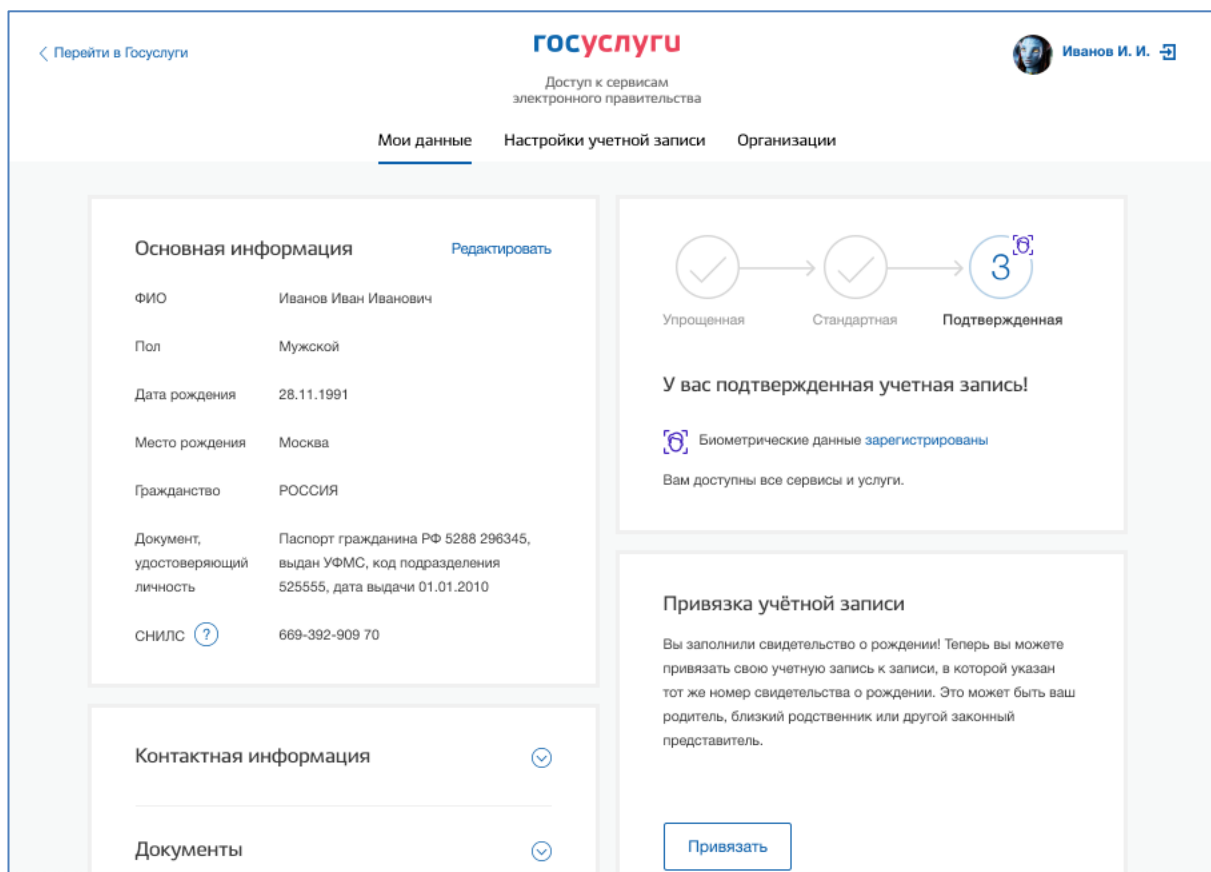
Перейти в Госуслуги

госуслуги

Доступ к сервисам электронного правительства

Иванов И. И.

Мои данные Настройки учетной записи Организации

Основная информация Редактировать

| | |
|---|---|
| ФИО | Иванов Иван Иванович |
| Пол | Мужской |
| Дата рождения | 28.11.1991 |
| Место рождения | Москва |
| Гражданство | РОССИЯ |
| Документ, удостоверяющий личность | Паспорт гражданина РФ 5288 296345, выдан УФМС, код подразделения 525555, дата выдачи 01.01.2010 |
| СНИЛС ? | 669-392-909 70 |

3

Упрощенная Стандартная Подтвержденная

У вас подтвержденная учетная запись!

Биометрические данные зарегистрированы

Вам доступны все сервисы и услуги.

Привязка учётной записи

Вы заполнили свидетельство о рождении! Теперь вы можете привязать свою учетную запись к записи, в которой указан тот же номер свидетельства о рождении. Это может быть ваш родитель, близкий родственник или другой законный представитель.

Привязать

Контактная информация

Документы